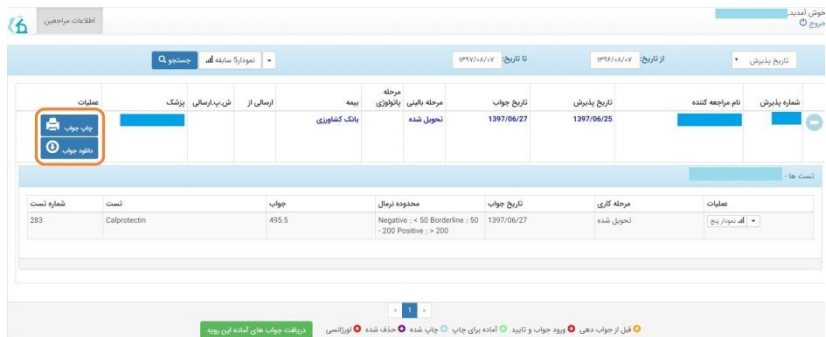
اطلاعات مراجعین

خوش آمدید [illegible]
خروج

تاریخ پذیرش
از تاریخ: ۱۳۹۶/۰۸/۰۷
تا تاریخ: ۱۳۹۷/۰۸/۰۷
نمودار5 سابقه
جستجو

| شماره پذیرش | نام مراجعه کننده | تاریخ پذیرش | تاریخ جواب | مرحله بالینی | مرحله پاتولوژی | بیمه | ارسالی از | ش.پ.ارسالی | پزشک | عملیات |
|---|---|---|---|---|---|---|---|---|---|---|
| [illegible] | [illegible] | 1397/06/25 | 1397/06/27 | تحویل شده | | بانک کشاورزی | | | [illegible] | چاپ جواب دانلود جواب |

تست ها : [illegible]

| عملیات | مرحله کاری | تاریخ جواب | محدوده نرمال | جواب | تست | شماره تست |
|---|---|---|---|---|---|---|
| نمودار پنج | تحویل شده | 1397/06/27 | Negative : < 50 Borderline : 50 - 200 Positive : > 200 | 495.5 | Calprotectin | 283 |

1

قبل از جواب دهی ورود جواب و تایید آماده برای چاپ چاپ شده حذف شده اورژانسی
دریافت جواب های آماده این روبه